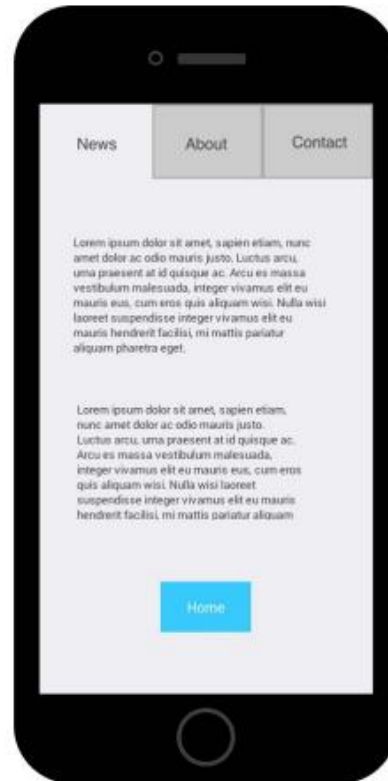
News

About

Contact

Lorem ipsum dolor sit amet, sapien etiam, nunc amet dolor ac odio mauris justo. Luctus arcu, urna praesent at id quisque ac. Arcu es massa vestibulum malesuada, integer vivamus elit eu mauris eus, cum eros quis aliquam wisi. Nulla wisi laoreet suspendisse integer vivamus elit eu mauris hendrerit facilisi, mi mattis pariatur aliquam pharetra eget.

Lorem ipsum dolor sit amet, sapien etiam, nunc amet dolor ac odio mauris justo. Luctus arcu, urna praesent at id quisque ac. Arcu es massa vestibulum malesuada, integer vivamus elit eu mauris eus, cum eros quis aliquam wisi. Nulla wisi laoreet suspendisse integer vivamus elit eu mauris hendrerit facilisi, mi mattis pariatur aliquam

Home